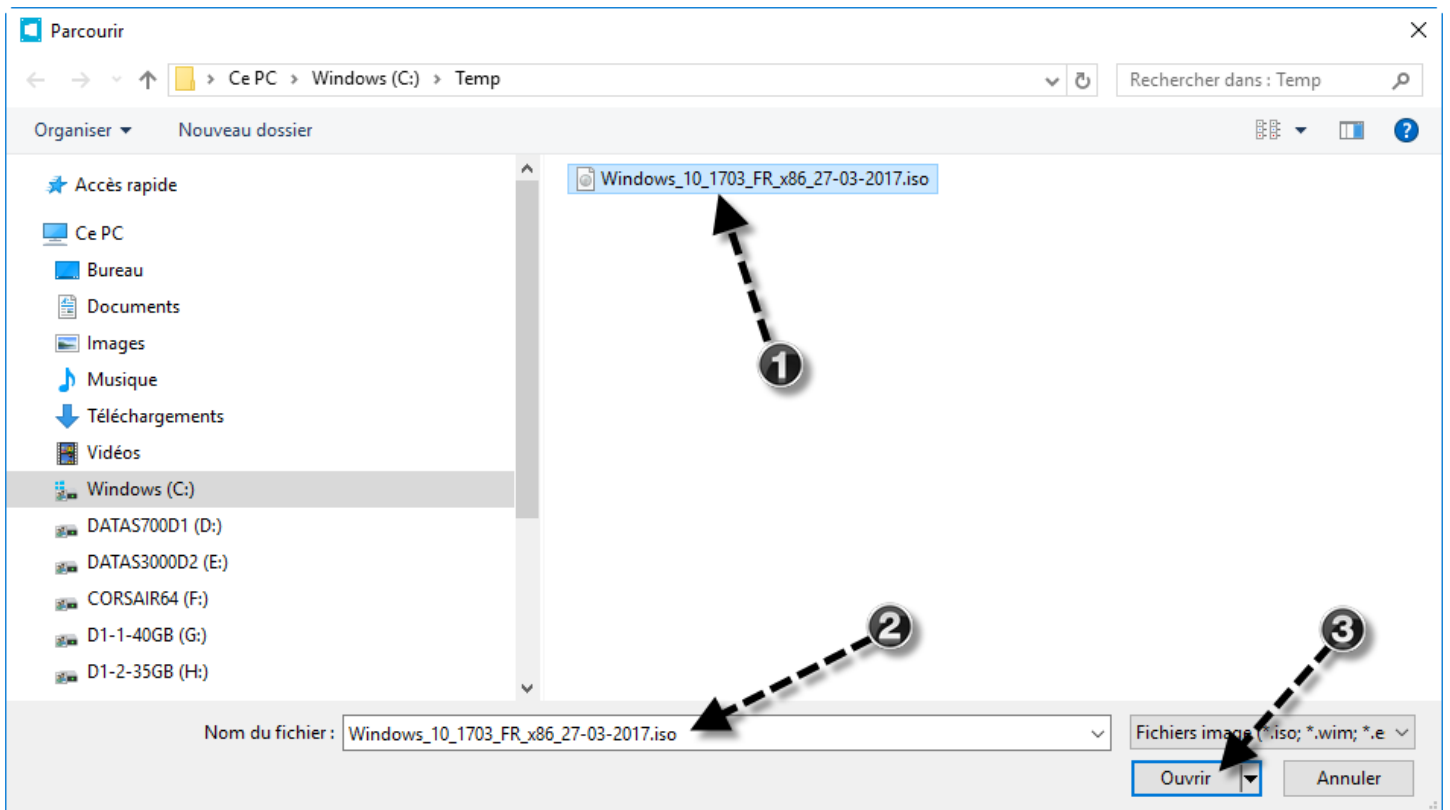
Parcourir

Ce PC > Windows (C:) > Temp

Rechercher dans : Temp

Organiser ▾ Nouveau dossier

Accès rapide

Ce PC

Bureau

Documents

Images

Musique

Téléchargements

Vidéos

Windows (C:)

DATAS700D1 (D:)

DATAS3000D2 (E:)

CORSAIR64 (F:)

D1-1-40GB (G:)

D1-2-35GB (H:)

Windows_10_1703_FR_x86_27-03-2017.iso

1

2

3

Nom du fichier : Windows_10_1703_FR_x86_27-03-2017.iso

Fichiers image (*.iso; *.wim; *.e

Ouvrir

Annuler